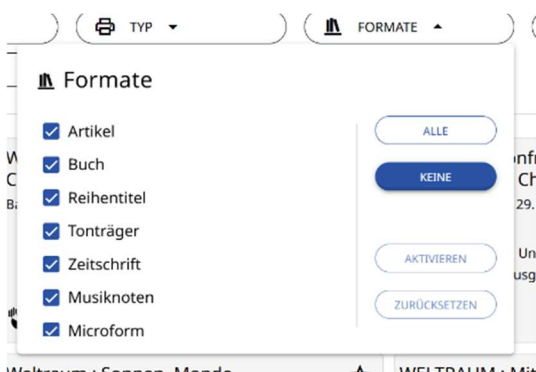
TYP

FORMATE

Formate

Artikel

Buch

Reihentitel

Tonträger

Zeitschrift

Musiknoten

Microform

ALLE

KEINE

AKTIVIEREN

ZURÜCKSETZEN

W
C
Ba

nfr
Ch
29.

Un
usg

Weltraum : Sonnen, Monde

WELTRAUM : Mit